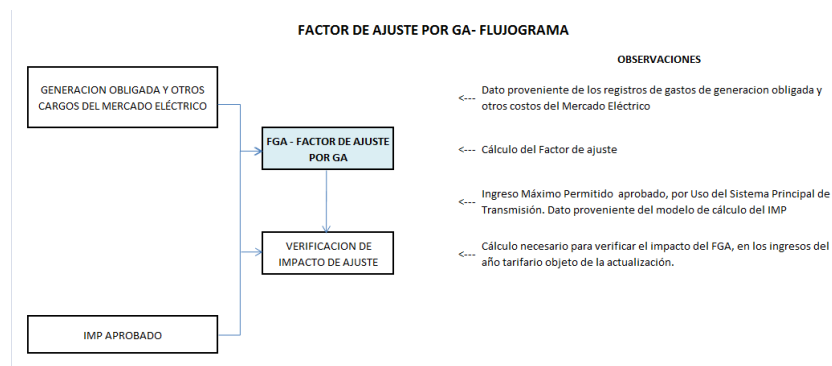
FACTOR DE AJUSTE POR GA- FLUJOGRAMA

OBSERVACIONES

GENERACION OBLIGADA Y OTROS CARGOS DEL MERCADO ELÉCTRICO

<--- Dato proveniente de los registros de gastos de generacion obligada y otros costos del Mercado Eléctrico

FGA - FACTOR DE AJUSTE POR GA

<--- Cálculo del Factor de ajuste

<--- Ingreso Máximo Permitido aprobado, por Uso del Sistema Principal de Transmisión. Dato proveniente del modelo de cálculo del IMP

VERIFICACION DE IMPACTO DE AJUSTE

<--- Cálculo necesario para verificar el impacto del FGA, en los ingresos del año tarifario objeto de la actualización.

IMP APROBADO